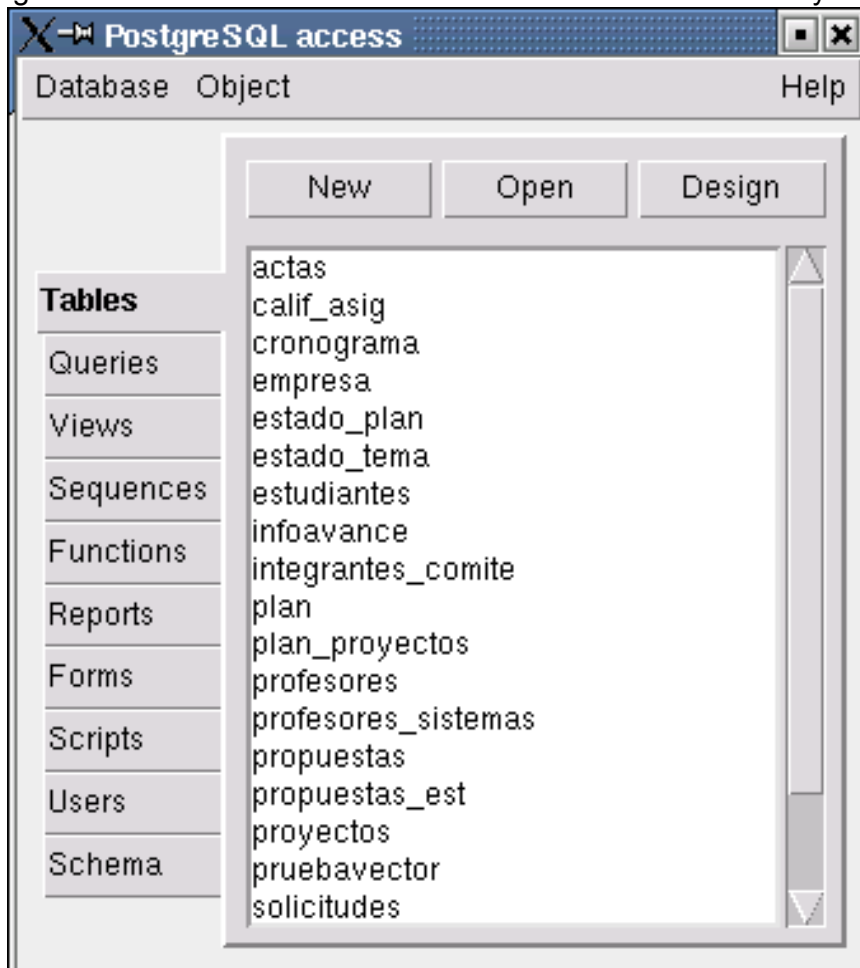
PostgreSQL access

Database Object Help

New Open Design

Tables
Queries
Views
Sequences
Functions
Reports
Forms
Scripts
Users
Schema

actas
calif_asig
cronograma
empresa
estado_plan
estado_tema
estudiantes
infoavance
integrantes_comite
plan
plan_proyectos
profesores
profesores_sistemas
propuestas
propuestas_est
proyectos
pruebavector
solicitudes